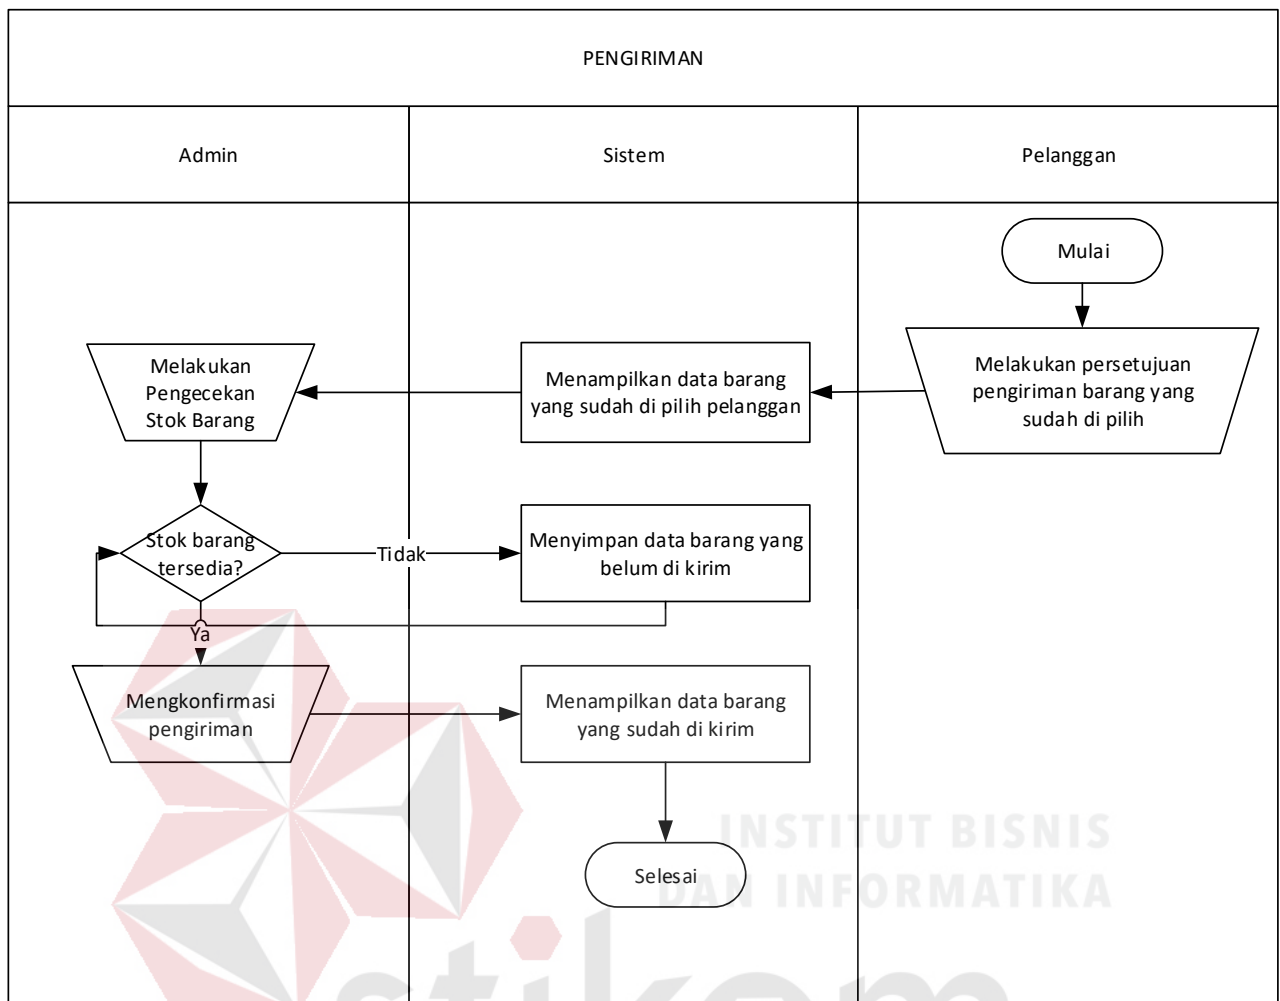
PENGIRIMAN

Admin

Sistem

Pelanggan

Mulai

Melakukan persetujuan pengiriman barang yang sudah di pilih

Menampilkan data barang yang sudah di pilih pelanggan

Melakukan Pengecekan Stok Barang

Stok barang tersedia?

Tidak

Menyimpan data barang yang belum di kirim

Ya

Mengkonfirmasi pengiriman

Menampilkan data barang yang sudah di kirim

Selesai

INSTITUT BISNIS
DAN INFORMATIKA

stikom